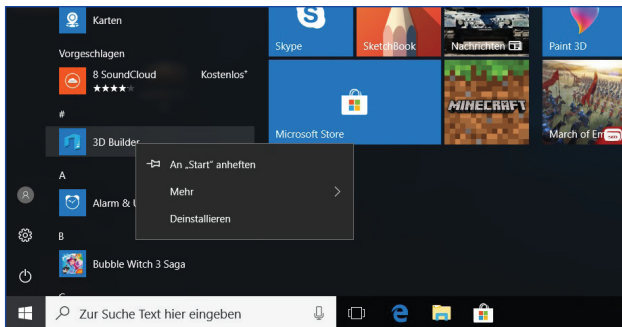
Karten

Vorgeschlagen

SoundCloud Kostenlos⁺
★★★★

#

3D Builder

A

Alarm & U

B

Bubble Witch 3 Saga

C

An „Start" anheften

Mehr

Deinstallieren

Skype

SketchBook

Nachrichten

Paint 3D

Microsoft Store

MINECRAFT

March of Em

Zur Suche Text hier eingeben